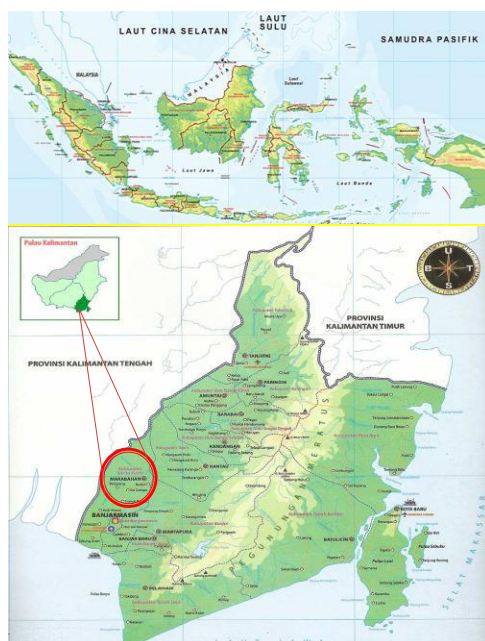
LAUT CINA SELATAN

LAUT SULU

SAMUDRA PASIFIK

MALAYSIA

Laut Sulawesi

Laut Jawa

Laut Banda

Pulau Kalimantan

PROVINSI KALIMANTAN TIMUR

PROVINSI KALIMANTAN TENGAH

TANJUNG

PARINGIN

AMUNTAI

BARABAI

KANDANGAN

RANTAU

MARABAHAN

BANJARMASIN

MARTAPURA

BANJAR BARU

PELAIHARI

KOTA BARU

BATULICIN

PEGUNUNGAN MERATUS

SELAT MAKASSAR

U

S

B

T